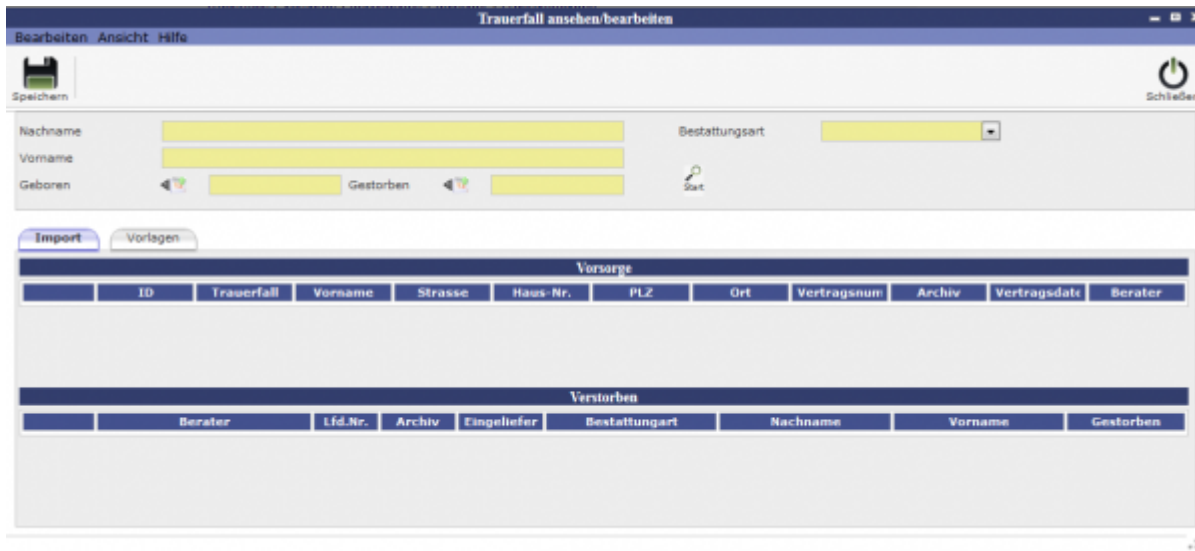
Trauerfall ansehen/bearbeiten

Bearbeiten Ansicht Hilfe

Speichern

Schließen

Nachname

Vorname

Geboren

Gestorben

Bestattungsart

Start

Import

Vorlagen

Vorsorge

|  | ID | Trauerfall | Vorname | Strasse | Haus-Nr. | PLZ | Ort | Vertragsnum | Archiv | Vertragsdat | Berater |
|---|---|---|---|---|---|---|---|---|---|---|---|

Verstorben

|  | Berater | Lfd.Nr. | Archiv | Eingeliefer | Bestattungart | Nachname | Vorname | Gestorben |
|---|---|---|---|---|---|---|---|---|